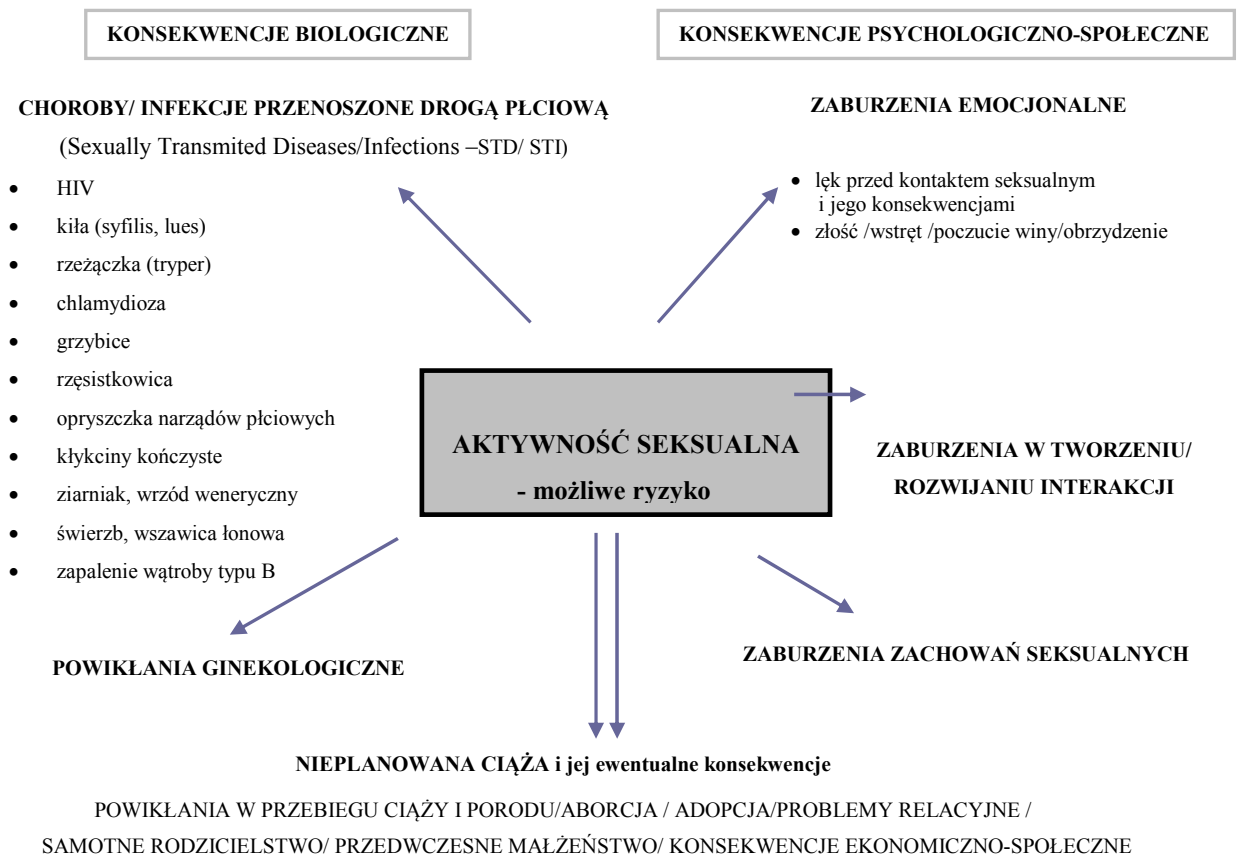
KONSEKWENCJE BIOLOGICZNE

KONSEKWENCJE PSYCHOLOGICZNO-SPOŁECZNE

CHOROBY/ INFEKCJE PRZENOSZONE DROGĄ PŁCIOWĄ

(Sexually Transmited Diseases/Infections –STD/ STI)

- HIV
- kiła (syfilis, lues)
- rzeżączka (tryper)
- chlamydioza
- grzybice
- rzęsistkowica
- opryszczka narządów płciowych
- kłykciny kończyste
- ziarniak, wrzód weneryczny
- świerzb, wszawica łonowa
- zapalenie wątroby typu B

ZABURZENIA EMOCJONALNE

- lęk przed kontaktem seksualnym i jego konsekwencjami
- złość /wstręt /poczucie winy/obrzydzenie

AKTYWNOŚĆ SEKSUALNA
- możliwe ryzyko

ZABURZENIA W TWORZENIU/ ROZWIJANIU INTERAKCJI

POWIKŁANIA GINEKOLOGICZNE

ZABURZENIA ZACHOWAŃ SEKSUALNYCH

NIEPLANOWANA CIĄŻA i jej ewentualne konsekwencje

POWIKŁANIA W PRZEBIEGU CIĄŻY I PORODU/ABORCJA / ADOPCJA/PROBLEMY RELACYJNE / SAMOTNE RODZICIELSTWO/ PRZEDWCZESNE MAŁŻEŃSTWO/ KONSEKWENCJE EKONOMICZNO-SPOŁECZNE